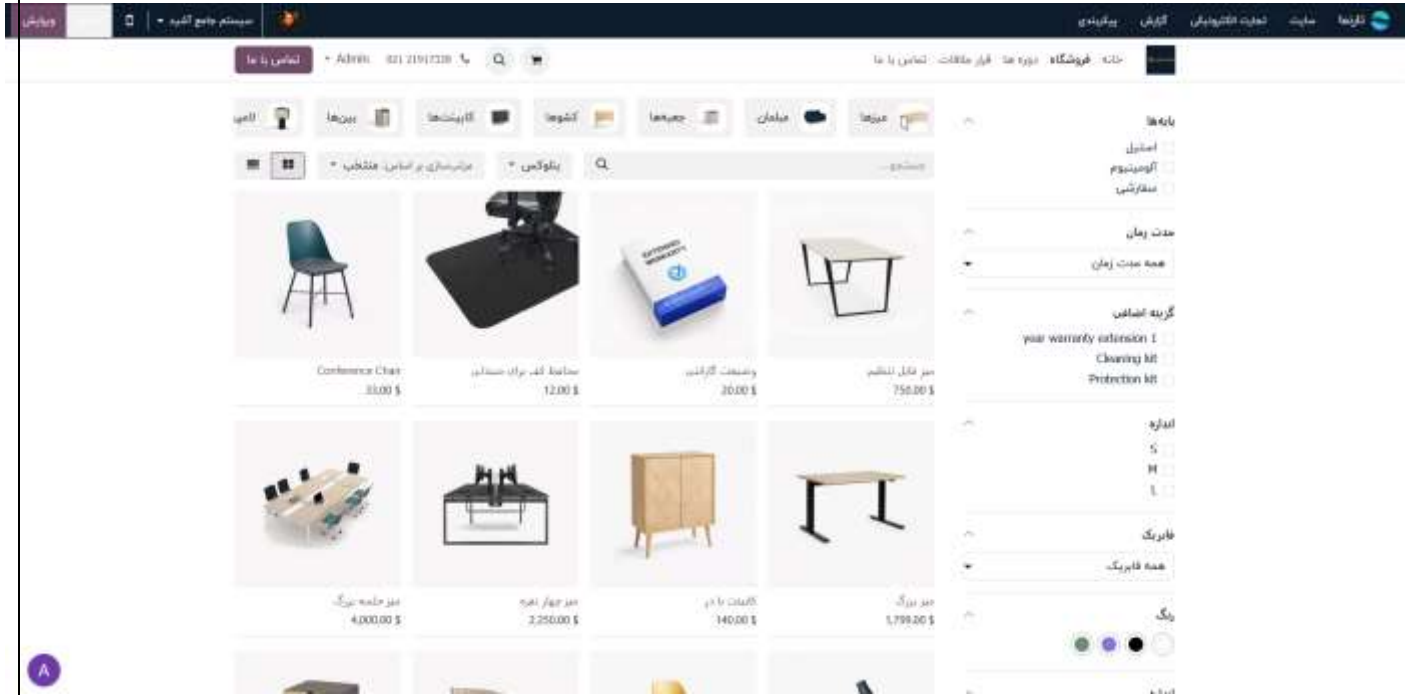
تارنما سایت تجارت الکترونیکی گزارش پیکربندی

سیستم جامع اکتیو ویرایش

خانه فروشگاه دوره ها قرار ملاقات تماس با ما

Admin 021 21917328 تماس با ما

میزها مبلمان جعبه‌ها کشوها کابینت‌ها بین‌ها لامپ

جستجو... پنلوکس مرتب‌سازی بر اساس: منتخب

پایه‌ها
استیل
آلومینیوم
سفارشی

مدت زمان
همه مدت زمان

گزینه اضافی
1 year warranty extension
Cleaning kit
Protection kit

اندازه
S
M
L

فابریک
همه فابریک

رنگ

میز قابل تنظیم
750.00 $

وضعیت گارانتی
20.00 $

محافظ کف برای صندلی
12.00 $

Conference Chair
33.00 $

میز بزرگ
1,799.00 $

کابینت با در
140.00 $

میز چهار نفره
2,250.00 $

میز جلسه بزرگ
4,000.00 $

A